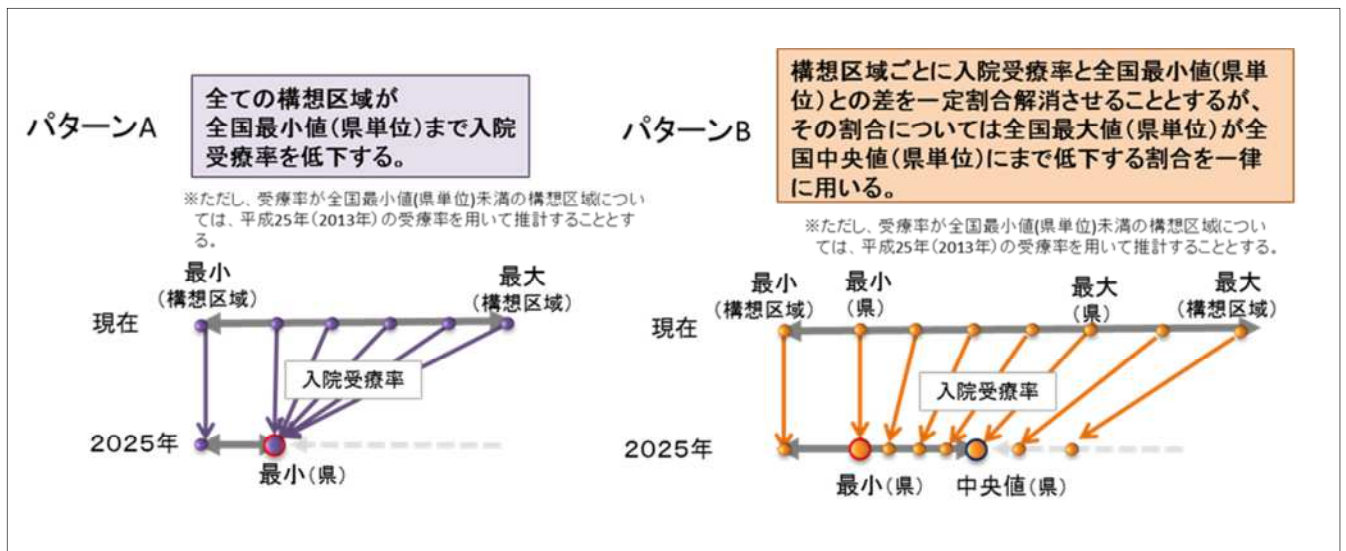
パターンA

全ての構想区域が全国最小値(県単位)まで入院受療率を低下する。

※ただし、受療率が全国最小値(県単位)未満の構想区域については、平成25年(2013年)の受療率を用いて推計することとする。

最小
(構想区域)

最大
(構想区域)

現在

入院受療率

2025年

最小(県)

パターンB

構想区域ごとに入院受療率と全国最小値(県単位)との差を一定割合解消させることとするが、その割合については全国最大値(県単位)が全国中央値(県単位)にまで低下する割合を一律に用いる。

※ただし、受療率が全国最小値(県単位)未満の構想区域については、平成25年(2013年)の受療率を用いて推計することとする。

最小
(構想区域)

最小
(県)

最大
(県)

最大
(構想区域)

現在

入院受療率

2025年

最小(県)

中央値(県)